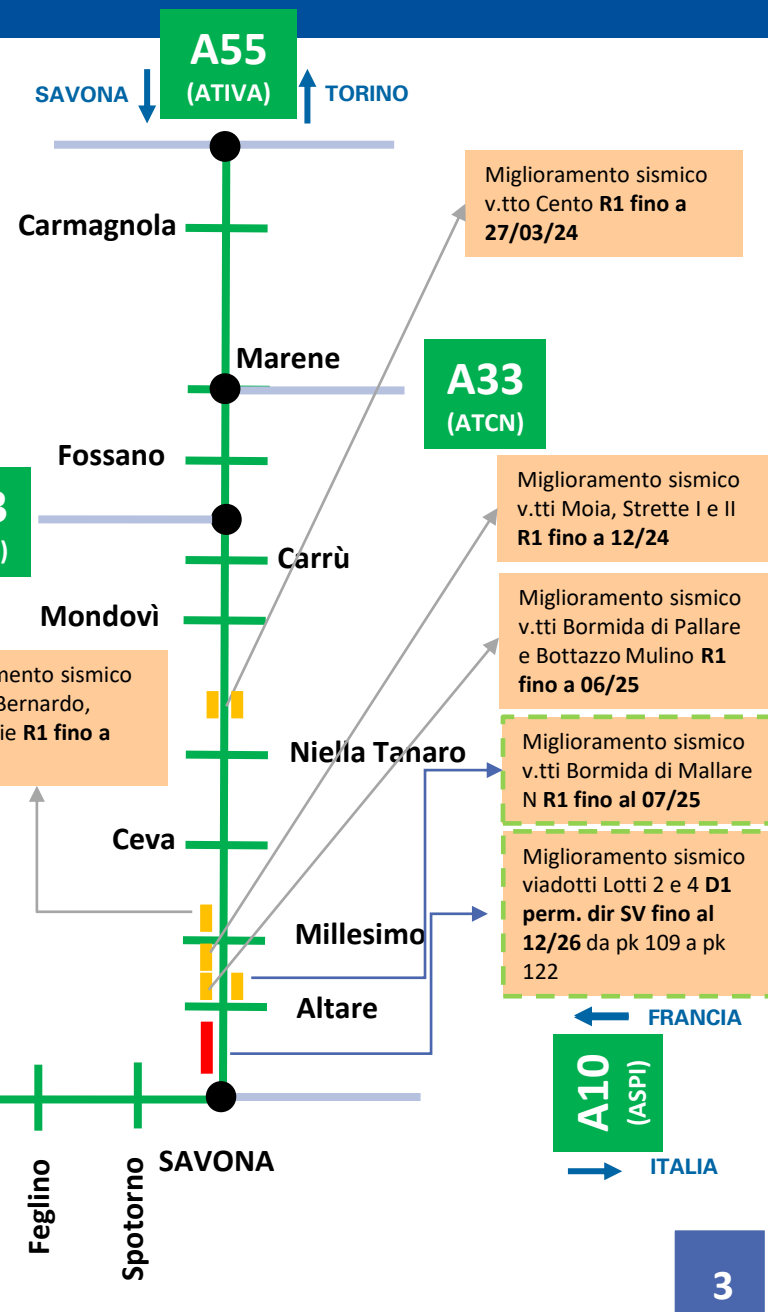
A55
(ATIVA)
SAVONA
TORINO

Miglioramento sismico v.tto Cento **R1 fino a 27/03/24**

Carmagnola

Marene

A33
(ATCN)

Fossano

Miglioramento sismico v.tti Moia, Strette I e II **R1 fino a 12/24**

3
)

Carrù

Mondovì

Miglioramento sismico v.tti Bormida di Pallare e Bottazzo Mulino **R1 fino a 06/25**

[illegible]mento sismico
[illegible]Bernardo,
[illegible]ie **R1 fino a**

Niella Tanaro

Miglioramento sismico v.tti Bormida di Mallare N **R1 fino al 07/25**

Ceva

Miglioramento sismico viadotti Lotti 2 e 4 **D1 perm. dir SV fino al 12/26** da pk 109 a pk 122

Millesimo

Altare

FRANCIA

A10
(ASPI)

ITALIA

SAVONA

Feglino

Spotorno

3